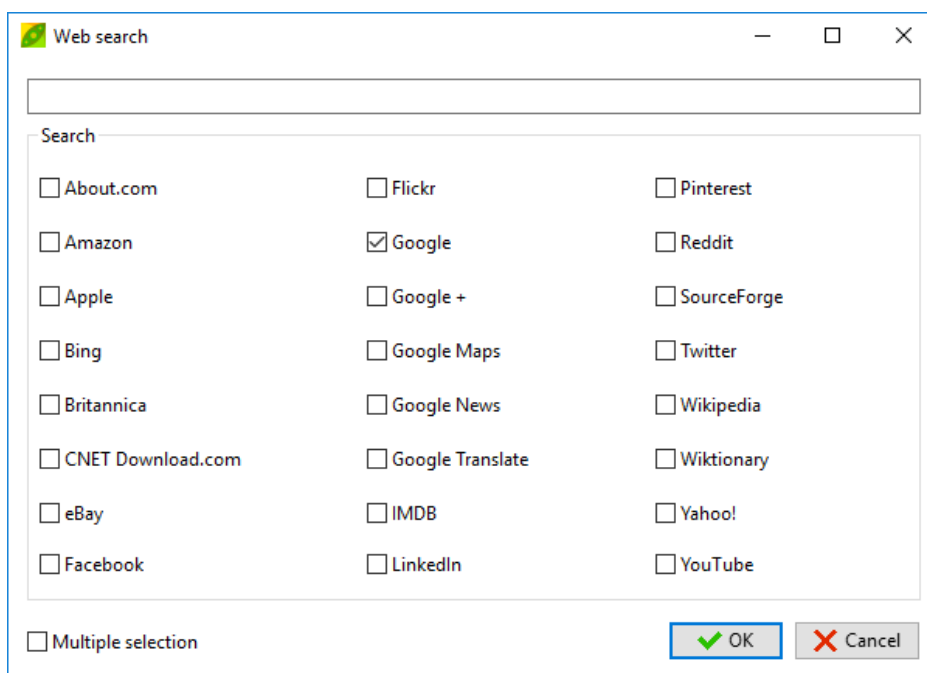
Web search

Search

About.com
Amazon
Apple
Bing
Britannica
CNET Download.com
eBay
Facebook

Flickr
Google
Google +
Google Maps
Google News
Google Translate
IMDB
LinkedIn

Pinterest
Reddit
SourceForge
Twitter
Wikipedia
Wiktionary
Yahoo!
YouTube

Multiple selection

OK
Cancel